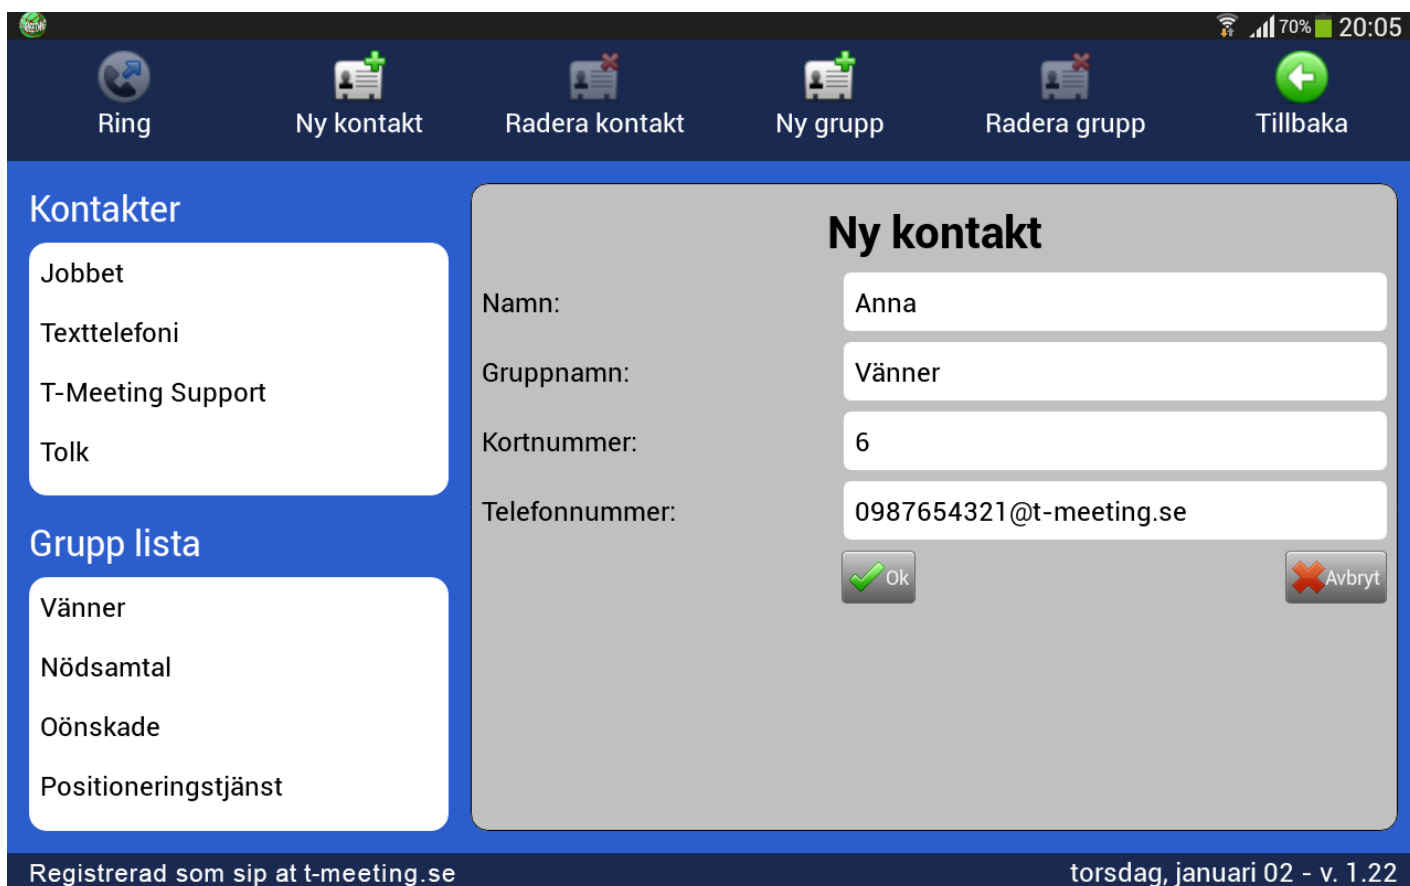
70% 20:05

Ring
Ny kontakt
Radera kontakt
Ny grupp
Radera grupp
Tillbaka

Kontakter

Jobbet
Texttelefoni
T-Meeting Support
Tolk

Grupp lista

Vänner
Nödsamtal
Oönskade
Positioneringstjänst

Ny kontakt

Namn: Anna
Gruppnamn: Vänner
Kortnummer: 6
Telefonnummer: 0987654321@t-meeting.se

Ok
Avbryt

Registrerad som sip at t-meeting.se
torsdag, januari 02 - v. 1.22